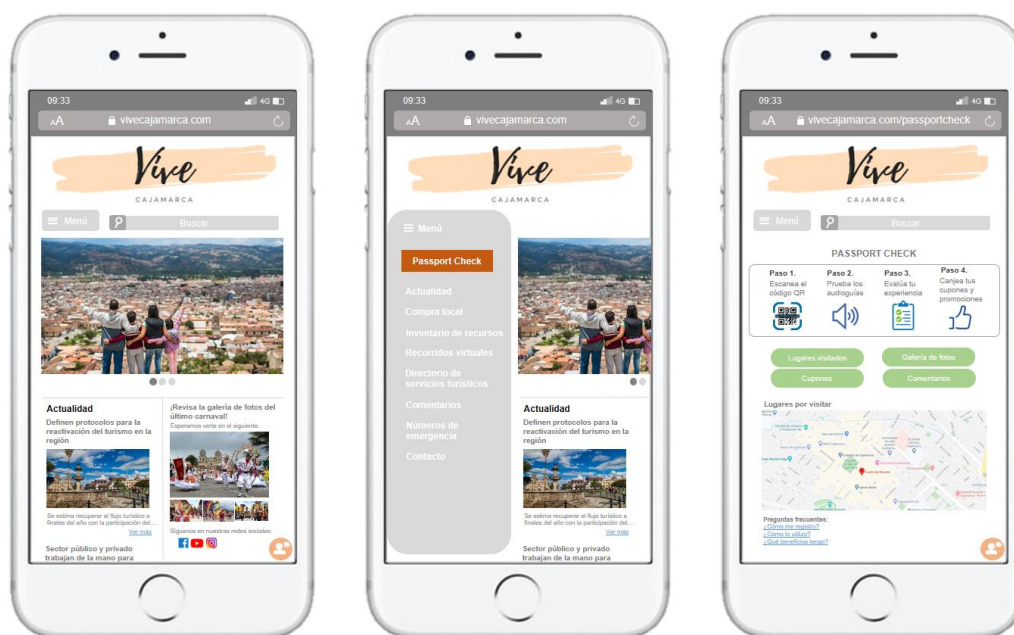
09:33
4G
AA
vivecajamarca.com

Vive
CAJAMARCA

Menú
Buscar

Actualidad
Definen protocolos para la reactivación del turismo en la región
Se estima recuperar el flujo turístico a finales del año con la participación del...
Ver más

Sector público y privado trabajan de la mano para

¡Revisa la galería de fotos del último carnaval!
Esperamos verte en el siguiente.

Síguenos en nuestras redes sociales:

09:33
4G
AA
vivecajamarca.com

Vive
CAJAMARCA

Menú
Passport Check
Actualidad
Compra local
Inventario de recursos
Recorridos virtuales
Directorio de servicios turísticos
Comentarios
Números de emergencia
Contacto

Actualidad
Definen protocolos para la reactivación del turismo en la región
Se estima recuperar el flujo turístico a finales del año con la participación del...
Ver más

Sector público y privado trabajan de la mano para

09:33
4G
AA
vivecajamarca.com/passportcheck

Vive
CAJAMARCA

Menú
Buscar

PASSPORT CHECK

Paso 1.
Escanea el código QR

Paso 2.
Prueba los audioguías

Paso 3.
Evalúa tu experiencia

Paso 4.
Canjea tus cupones y promociones

Lugares visitados
Galería de fotos
Cupones
Comentarios

Lugares por visitar

Preguntas frecuentes:
¿Cómo me registro?
¿Cómo lo utilizo?
¿Qué beneficios tengo?